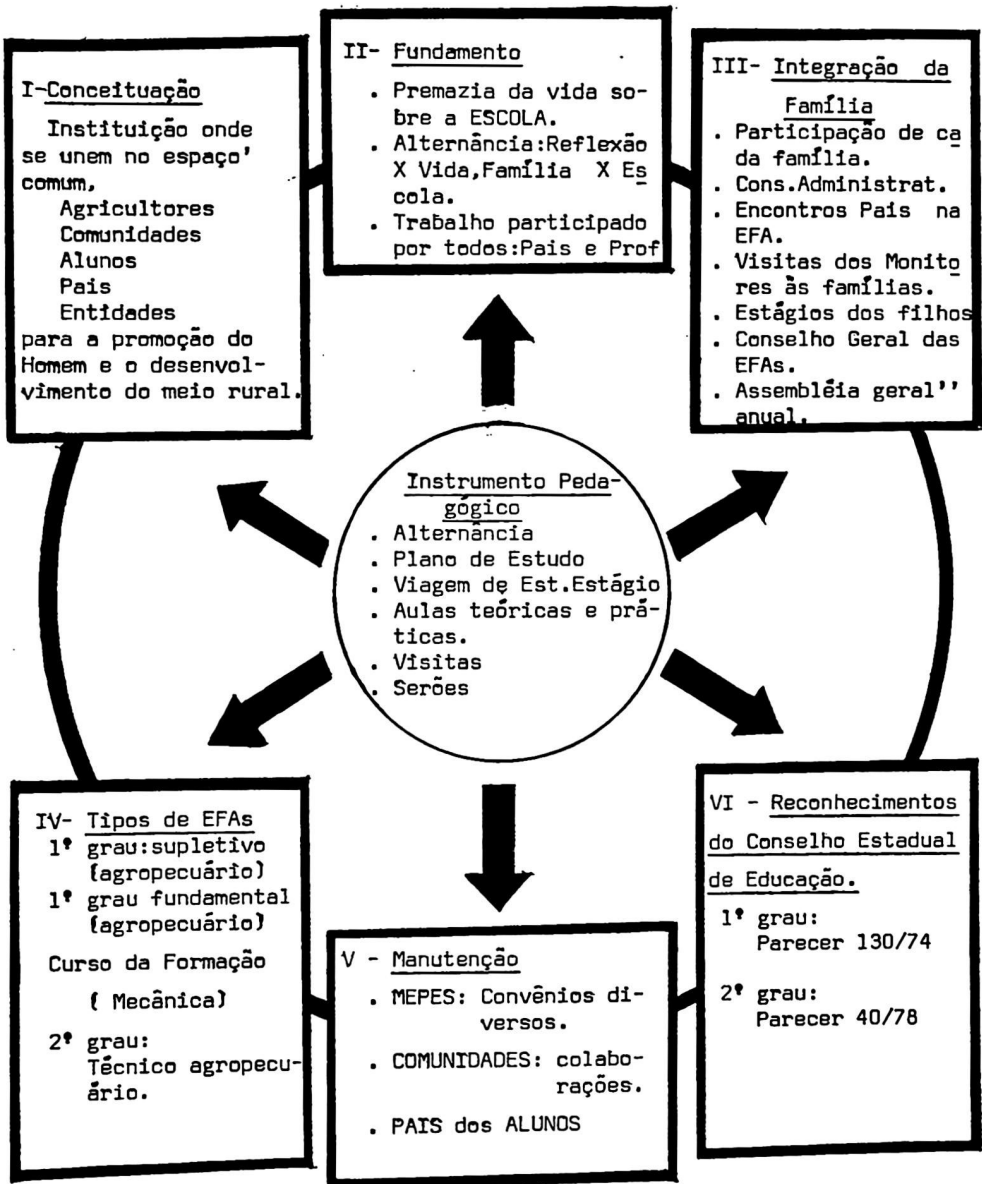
I-Conceituação

Instituição onde se unem no espaço' comum,
Agricultores
Comunidades
Alunos
Pais
Entidades
para a promoção do Homem e o desenvolvimento do meio rural.

II- Fundamento

. Premazia da vida sobre a ESCOLA.
. Alternância:Reflexão X Vida,Família X Escola.
. Trabalho participado por todos:Pais e Prof

III- Integração da Família

. Participação de cada família.
. Cons.Administrat.
. Encontros Pais na EFA.
. Visitas dos Monitores às famílias.
. Estágios dos filhos
. Conselho Geral das EFAs.
. Assembléia geral'' anual.

Instrumento Pedagógico
. Alternância
. Plano de Estudo
. Viagem de Est.Estágio
. Aulas teóricas e práticas.
. Visitas
. Serões

IV- Tipos de EFAs
1º grau:supletivo (agropecuário)
1º grau fundamental (agropecuário)

Curso da Formação

( Mecânica)

2º grau:
Técnico agropecuário.

V - Manutenção

. MEPES: Convênios diversos.

. COMUNIDADES: colaborações.

. PAIS dos ALUNOS

VI - Reconhecimentos do Conselho Estadual de Educação.

1º grau:
Parecer 130/74

2º grau:
Parecer 40/78